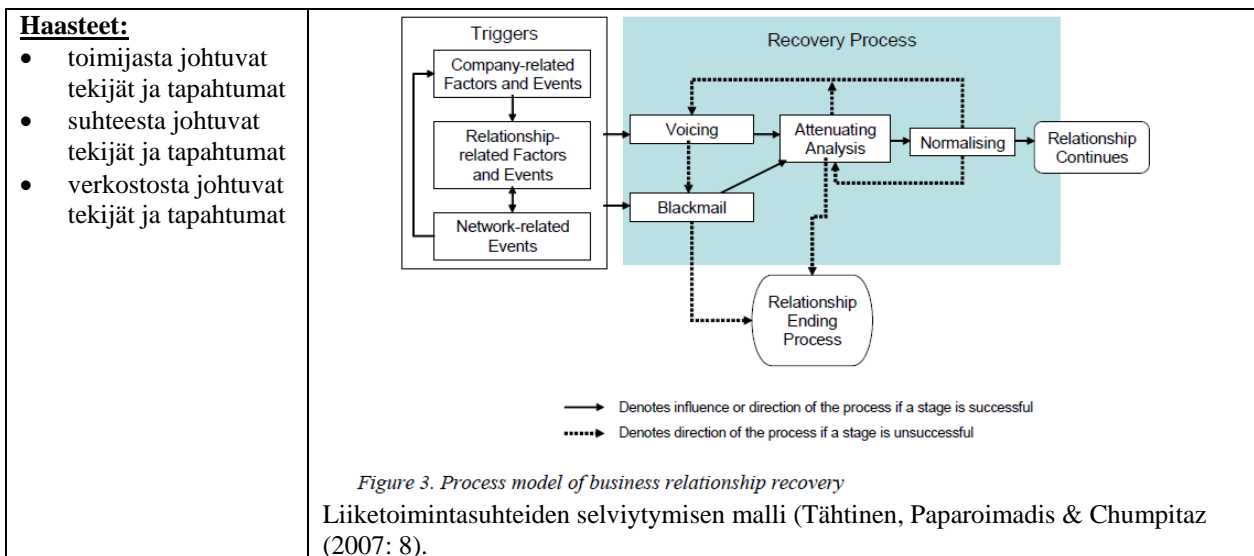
| **Haasteet:** | |
|---|---|
| • toimijasta johtuvat tekijät ja tapahtumat<br>• suhteesta johtuvat tekijät ja tapahtumat<br>• verkostosta johtuvat tekijät ja tapahtumat | Triggers<br>Company-related Factors and Events<br>Relationship-related Factors and Events<br>Network-related Events<br>Recovery Process<br>Voicing<br>Attenuating Analysis<br>Normalising<br>Relationship Continues<br>Blackmail<br>Relationship Ending Process<br>Denotes influence or direction of the process if a stage is successful<br>Denotes direction of the process if a stage is unsuccessful<br>*Figure 3. Process model of business relationship recovery*<br>Liiketoimintasuhteiden selviytymisen malli (Tähtinen, Paparoimadis & Chumpitaz (2007: 8). |